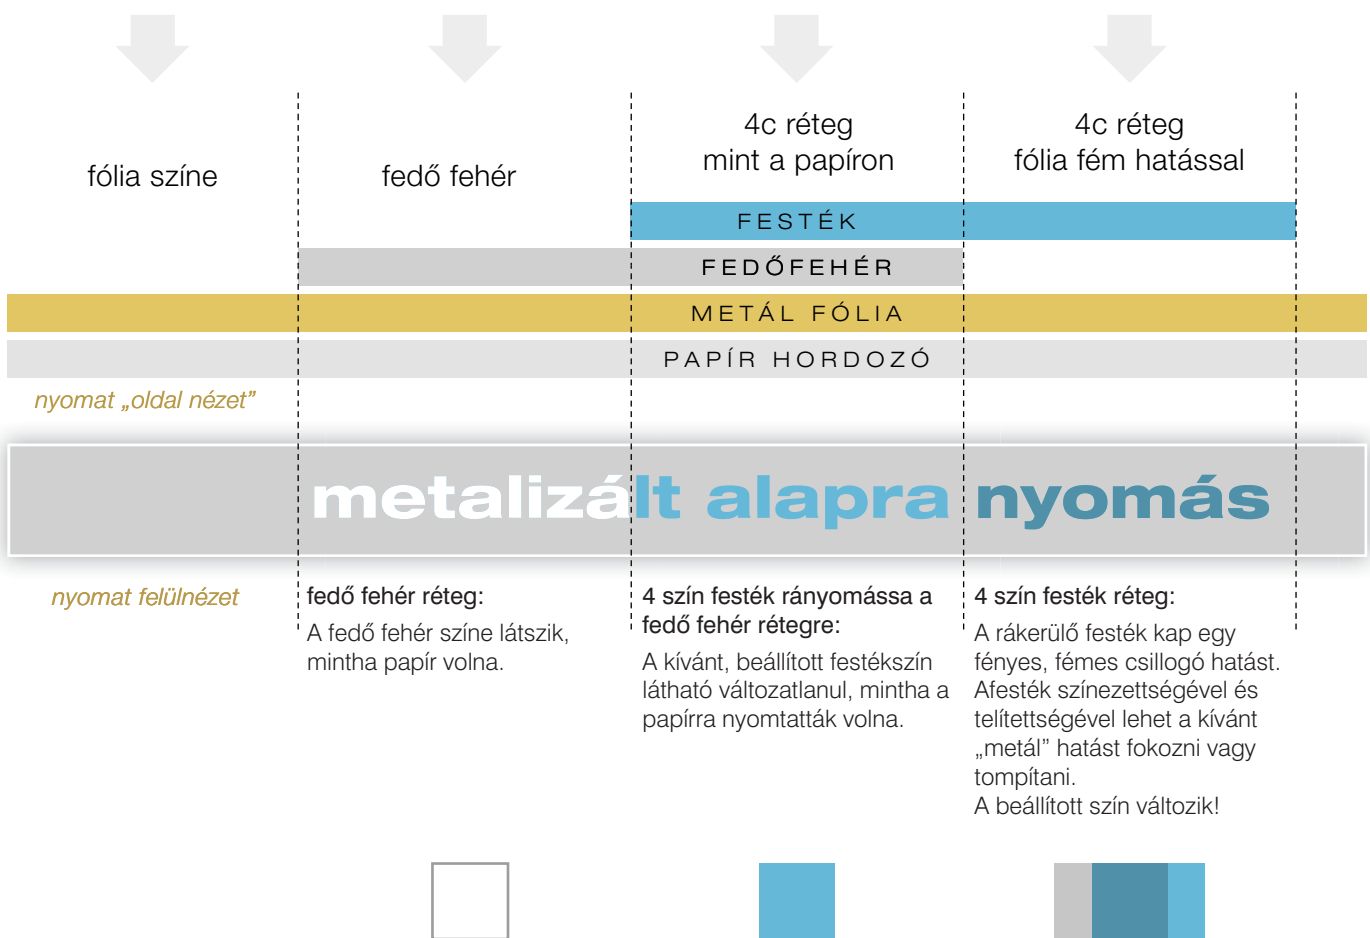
fólia színe

fedő fehér

4c réteg
mint a papíron

4c réteg
fólia fém hatással

FESTÉK

FEDŐFEHÉR

METÁL FÓLIA

PAPÍR HORDOZÓ

nyomat „oldal nézet”

metalizált alapra nyomás

nyomat felülnézet

fedő fehér réteg:
A fedő fehér színe látszik, mintha papír volna.

4 szín festék rányomássa a fedő fehér rétegre:
A kívánt, beállított festékszín látható változatlanul, mintha a papírra nyomtatták volna.

4 szín festék réteg:
A rákerülő festék kap egy fényes, fémes csillogó hatást. Afesték színezettségével és telítettségével lehet a kívánt „metál” hatást fokozni vagy tompítani.
A beállított szín változik!